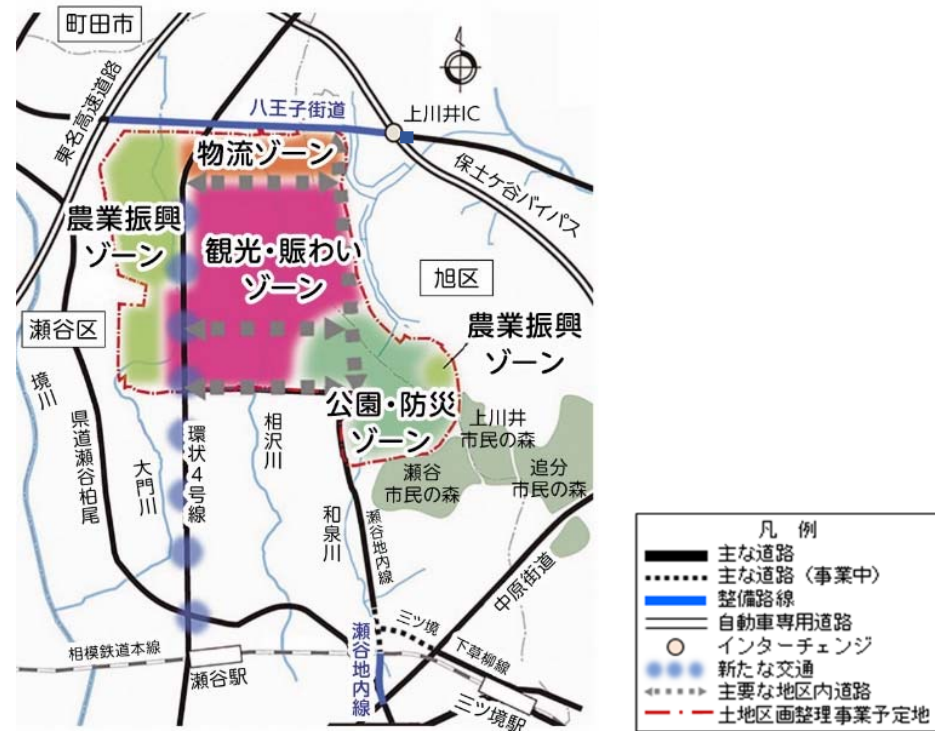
町田市

東名高速道路

八王子街道

上川井IC

保土ケ谷バイパス

物流ゾーン

農業振興ゾーン

観光・賑わいゾーン

旭区

瀬谷区

農業振興ゾーン

公園・防災ゾーン

上川井市民の森

瀬谷市民の森

追分市民の森

境川

県道瀬谷柏尾

大門川

環状4号線

相沢川

和泉川

瀬谷地内線

中原街道

三ツ境

下草柳線

相模鉄道本線

瀬谷駅

瀬谷地内線

三ツ境駅

凡例
主な道路
主な道路（事業中）
整備路線
自動車専用道路
インターチェンジ
新たな交通
主要な地区内道路
土地区画整理事業予定地